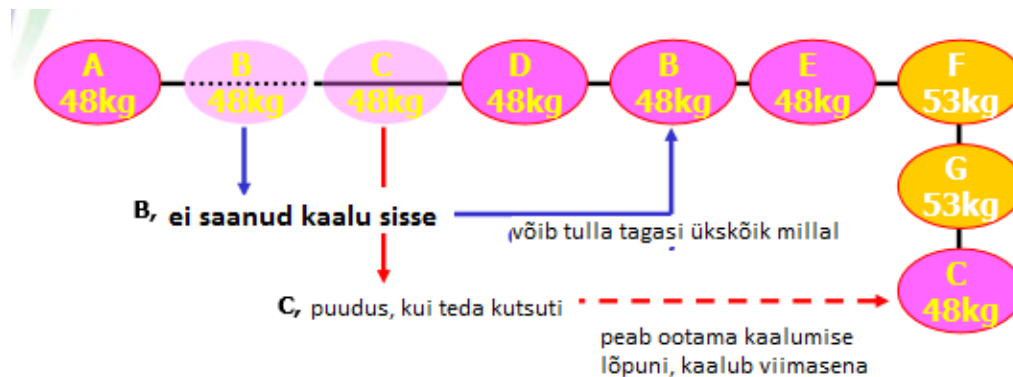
A
48kg

B
48kg

C
48kg

D
48kg

B
48kg

E
48kg

F
53kg

G
53kg

C
48kg

B, ei saanud kaalu sisse

võib tulla tagasi ükskõik millal

C, puudus, kui teda kutsuti

peab ootama kaalumise lõpuni, kaalub viimasena